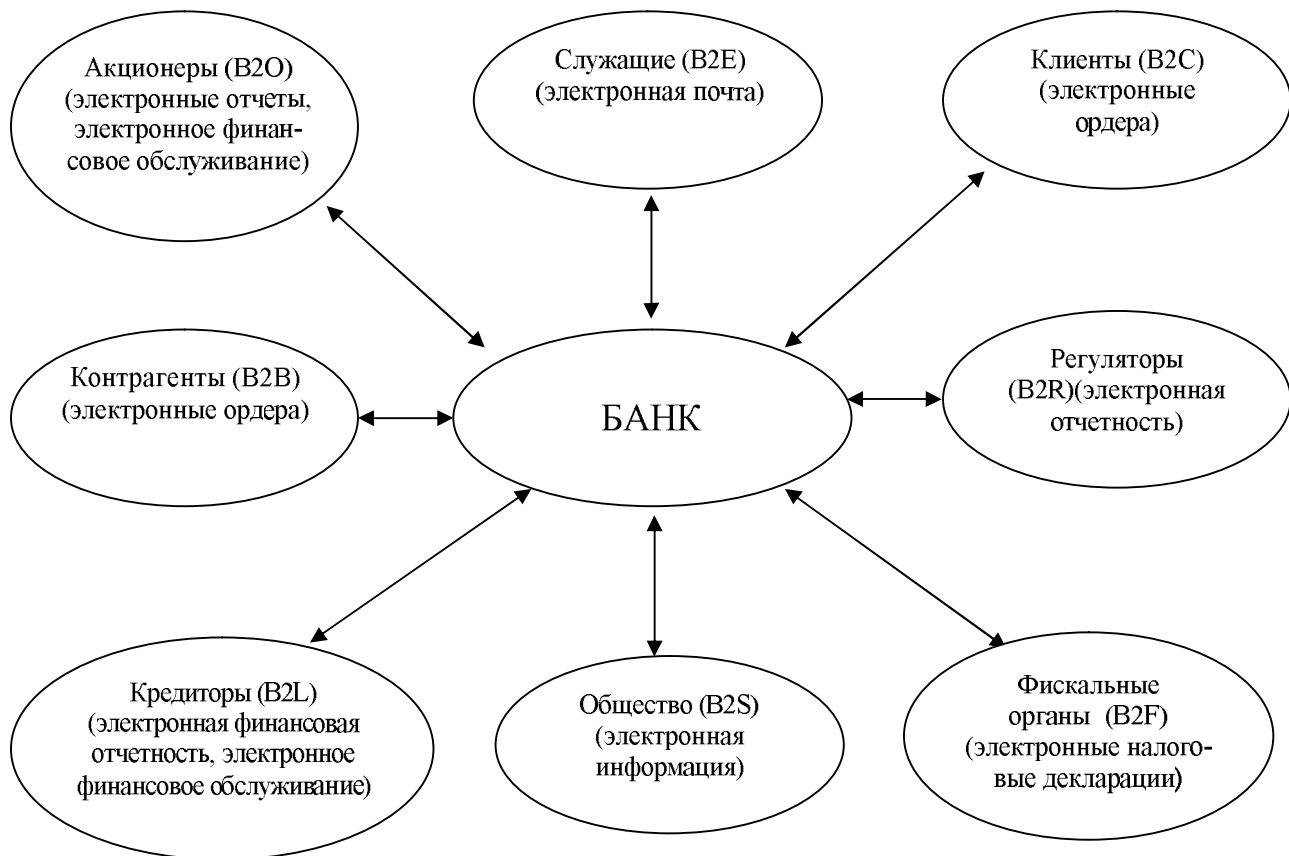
Акционеры (B2O) (электронные отчеты, электронное финансовое обслуживание)

Служащие (B2E) (электронная почта)

Клиенты (B2C) (электронные ордера)

Контрагенты (B2B) (электронные ордера)

БАНК

Регуляторы (B2R)(электронная отчетность)

Кредиторы (B2L) (электронная финансовая отчетность, электронное финансовое обслуживание)

Общество (B2S) (электронная информация)

Фискальные органы (B2F) (электронные налоговые декларации)